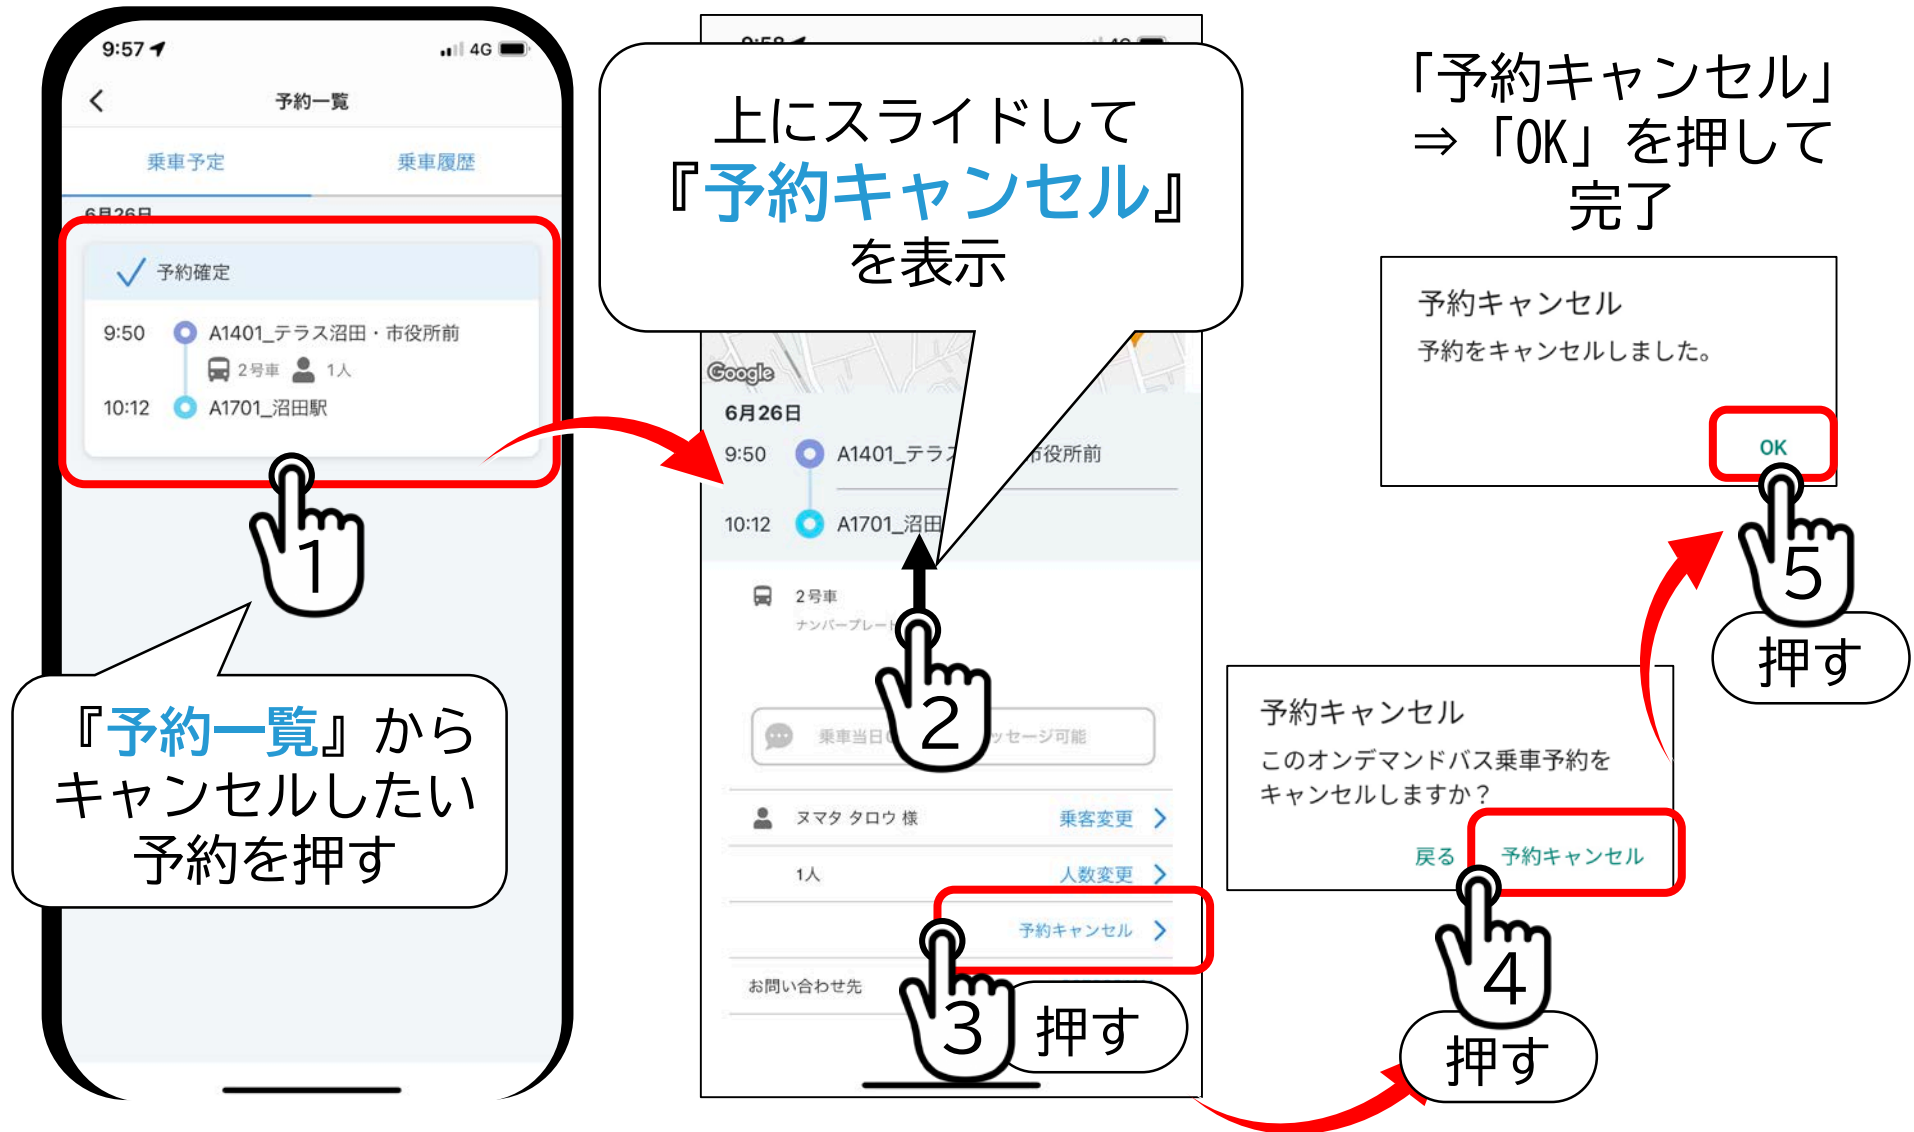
9:57 4G

予約一覧

乗車予定 乗車履歴

6月26日

予約確定

9:50 A1401_テラス沼田・市役所前

2号車 1人

10:12 A1701_沼田駅

1

『予約一覧』から キャンセルしたい 予約を押す

上にスライドして 『予約キャンセル』 を表示

Google

6月26日

9:50 A1401_テラス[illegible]市役所前

10:12 A1701_沼田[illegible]

2号車

ナンバープレート

2

乗車当日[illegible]メッセージ可能

ヌマタ タロウ 様 乗客変更

1人 人数変更

予約キャンセル

お問い合わせ先

3 押す

「予約キャンセル」 ⇒「OK」を押して 完了

予約キャンセル

予約をキャンセルしました。

OK

5 押す

予約キャンセル

このオンデマンドバス乗車予約を キャンセルしますか？

戻る 予約キャンセル

4 押す